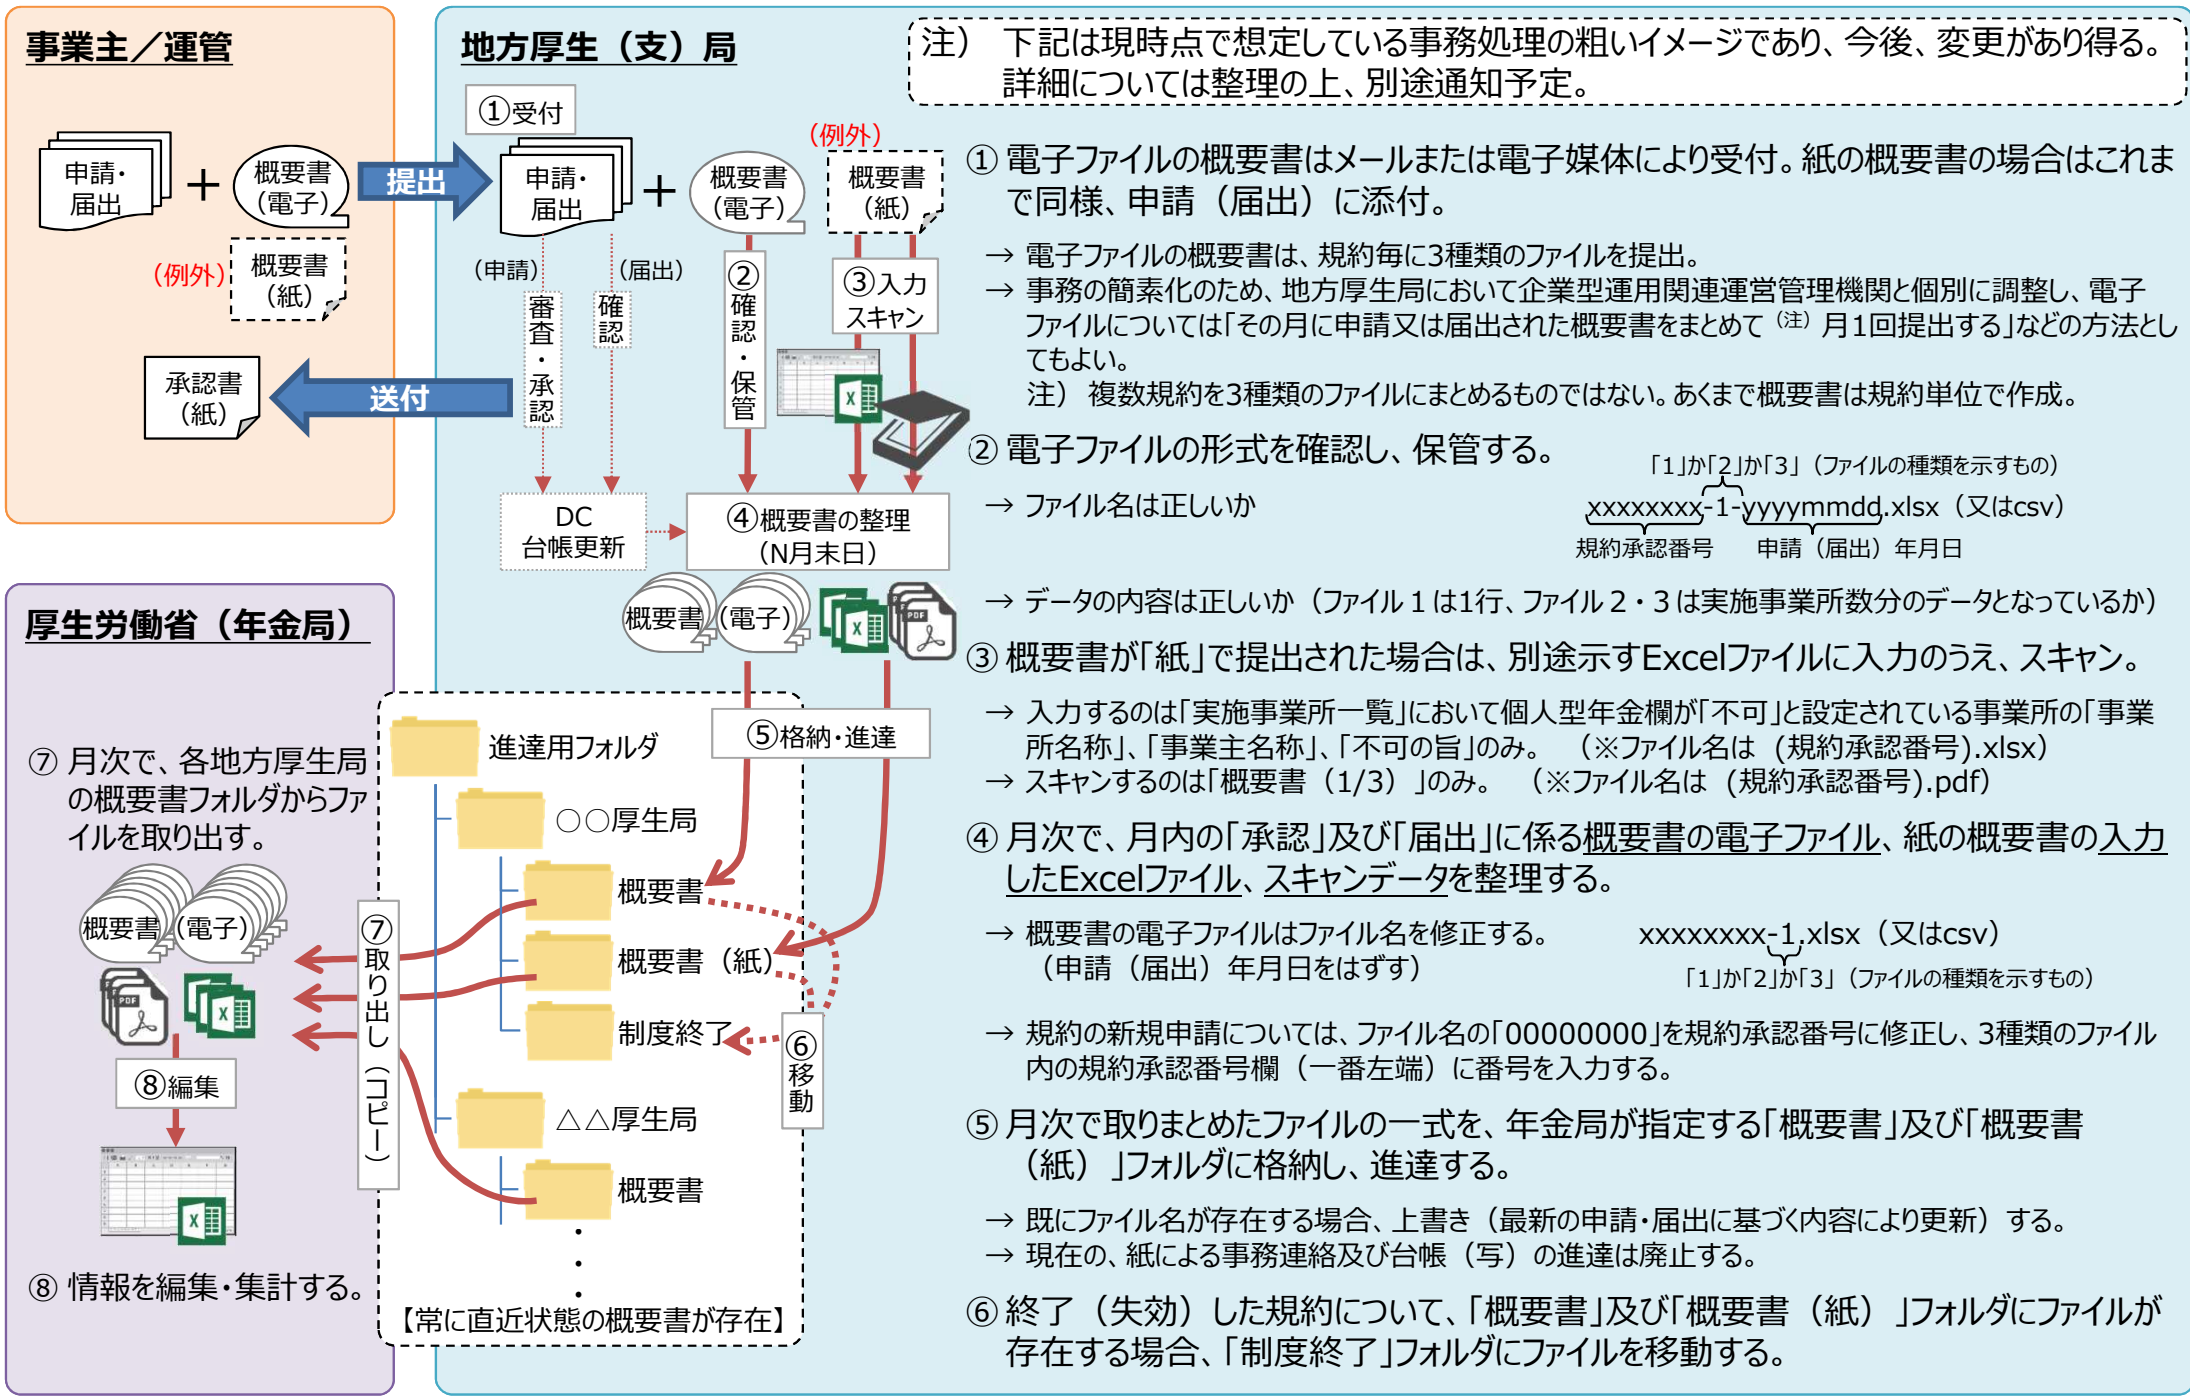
事業主／運管

申請・届出 ＋ 概要書（電子）

（例外） 概要書（紙）

提出

承認書（紙）

送付

地方厚生（支）局

注） 下記は現時点で想定している事務処理の粗いイメージであり、今後、変更があり得る。詳細については整理の上、別途通知予定。

①受付

申請・届出 ＋ 概要書（電子）

（例外） 概要書（紙）

（申請） 審査・承認

（届出） 確認

②確認・保管

③入力スキャン

DC台帳更新

④概要書の整理（N月末日）

概要書（電子）

⑤格納・進達

① 電子ファイルの概要書はメールまたは電子媒体により受付。紙の概要書の場合はこれまで同様、申請（届出）に添付。

→ 電子ファイルの概要書は、規約毎に3種類のファイルを提出。
→ 事務の簡素化のため、地方厚生局において企業型運用関連運営管理機関と個別に調整し、電子ファイルについては「その月に申請又は届出された概要書をまとめて$^{(注)}$月1回提出する」などの方法としてもよい。
注） 複数規約を3種類のファイルにまとめるものではない。あくまで概要書は規約単位で作成。

② 電子ファイルの形式を確認し、保管する。

→ ファイル名は正しいか

「1」か「2」か「3」（ファイルの種類を示すもの）
xxxxxxxx-1-yyyymmdd.xlsx（又はcsv）
規約承認番号　申請（届出）年月日

→ データの内容は正しいか（ファイル１は1行、ファイル２・３は実施事業所数分のデータとなっているか）

③ 概要書が「紙」で提出された場合は、別途示すExcelファイルに入力のうえ、スキャン。

→ 入力するのは「実施事業所一覧」において個人型年金欄が「不可」と設定されている事業所の「事業所名称」、「事業主名称」、「不可の旨」のみ。　（※ファイル名は（規約承認番号).xlsx）
→ スキャンするのは「概要書（1/3）」のみ。　（※ファイル名は（規約承認番号).pdf）

④ 月次で、月内の「承認」及び「届出」に係る概要書の電子ファイル、紙の概要書の入力したExcelファイル、スキャンデータを整理する。

→ 概要書の電子ファイルはファイル名を修正する。（申請（届出）年月日をはずす）

xxxxxxxx-1.xlsx（又はcsv）
「1」か「2」か「3」（ファイルの種類を示すもの）

→ 規約の新規申請については、ファイル名の「00000000」を規約承認番号に修正し、3種類のファイル内の規約承認番号欄（一番左端）に番号を入力する。

⑤ 月次で取りまとめたファイルの一式を、年金局が指定する「概要書」及び「概要書（紙）」フォルダに格納し、進達する。

→ 既にファイル名が存在する場合、上書き（最新の申請・届出に基づく内容により更新）する。
→ 現在の、紙による事務連絡及び台帳（写）の進達は廃止する。

⑥ 終了（失効）した規約について、「概要書」及び「概要書（紙）」フォルダにファイルが存在する場合、「制度終了」フォルダにファイルを移動する。

厚生労働省（年金局）

⑦ 月次で、各地方厚生局の概要書フォルダからファイルを取り出す。

概要書（電子）

⑧編集

⑧ 情報を編集・集計する。

⑦取り出し（コピー）

進達用フォルダ
○○厚生局
概要書
概要書（紙）
制度終了
⑥移動
△△厚生局
概要書
【常に直近状態の概要書が存在】